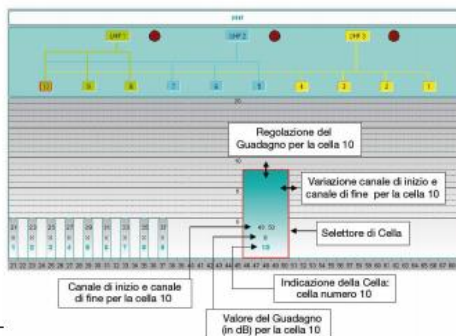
UHF 1
UHF 2
UHF 3
11
10
9
8
7
6
5
4
3
2
1
20
10
5
0
21
23
25
27
29
31
33
35
37
Regolazione del Guadagno per la cella 10
Variazione canale di inizio e canale di fine per la cella 10
Selettore di Cella
49 50
10
Canale di inizio e canale di fine per la cella 10
Indicazione della Cella: cella numero 10
Valore del Guadagno (in dB) per la cella 10
21 22 23 24 25 26 27 28 29 30 31 32 33 34 35 36 37 38 39 40 41 42 43 44 45 46 47 48 49 50 51 52 53 54 55 56 57 58 59 60 61 62 63 64 65 66 67 68 69